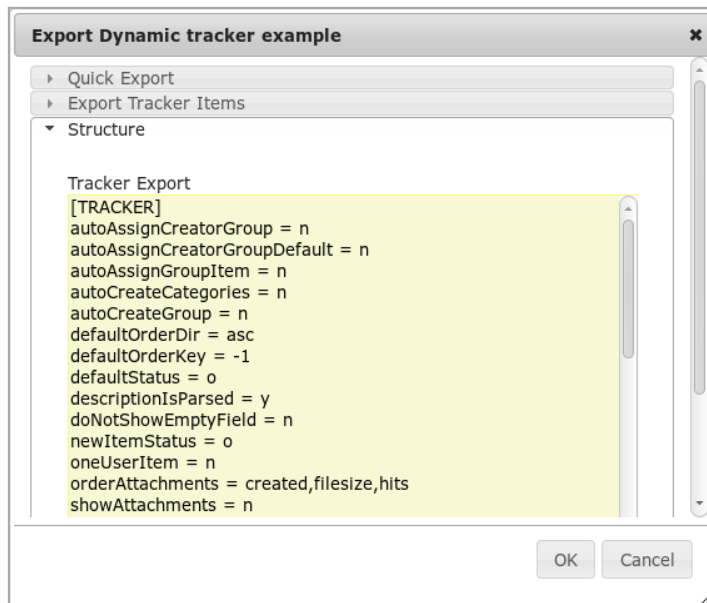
Export Dynamic tracker example

×

Quick Export

Export Tracker Items

Structure

Tracker Export

[TRACKER]
autoAssignCreatorGroup = n
autoAssignCreatorGroupDefault = n
autoAssignGroupItem = n
autoCreateCategories = n
autoCreateGroup = n
defaultOrderDir = asc
defaultOrderKey = -1
defaultStatus = o
descriptionIsParsed = y
doNotShowEmptyField = n
newItemStatus = o
oneUserItem = n
orderAttachments = created,filesize,hits
showAttachments = n

OK

Cancel